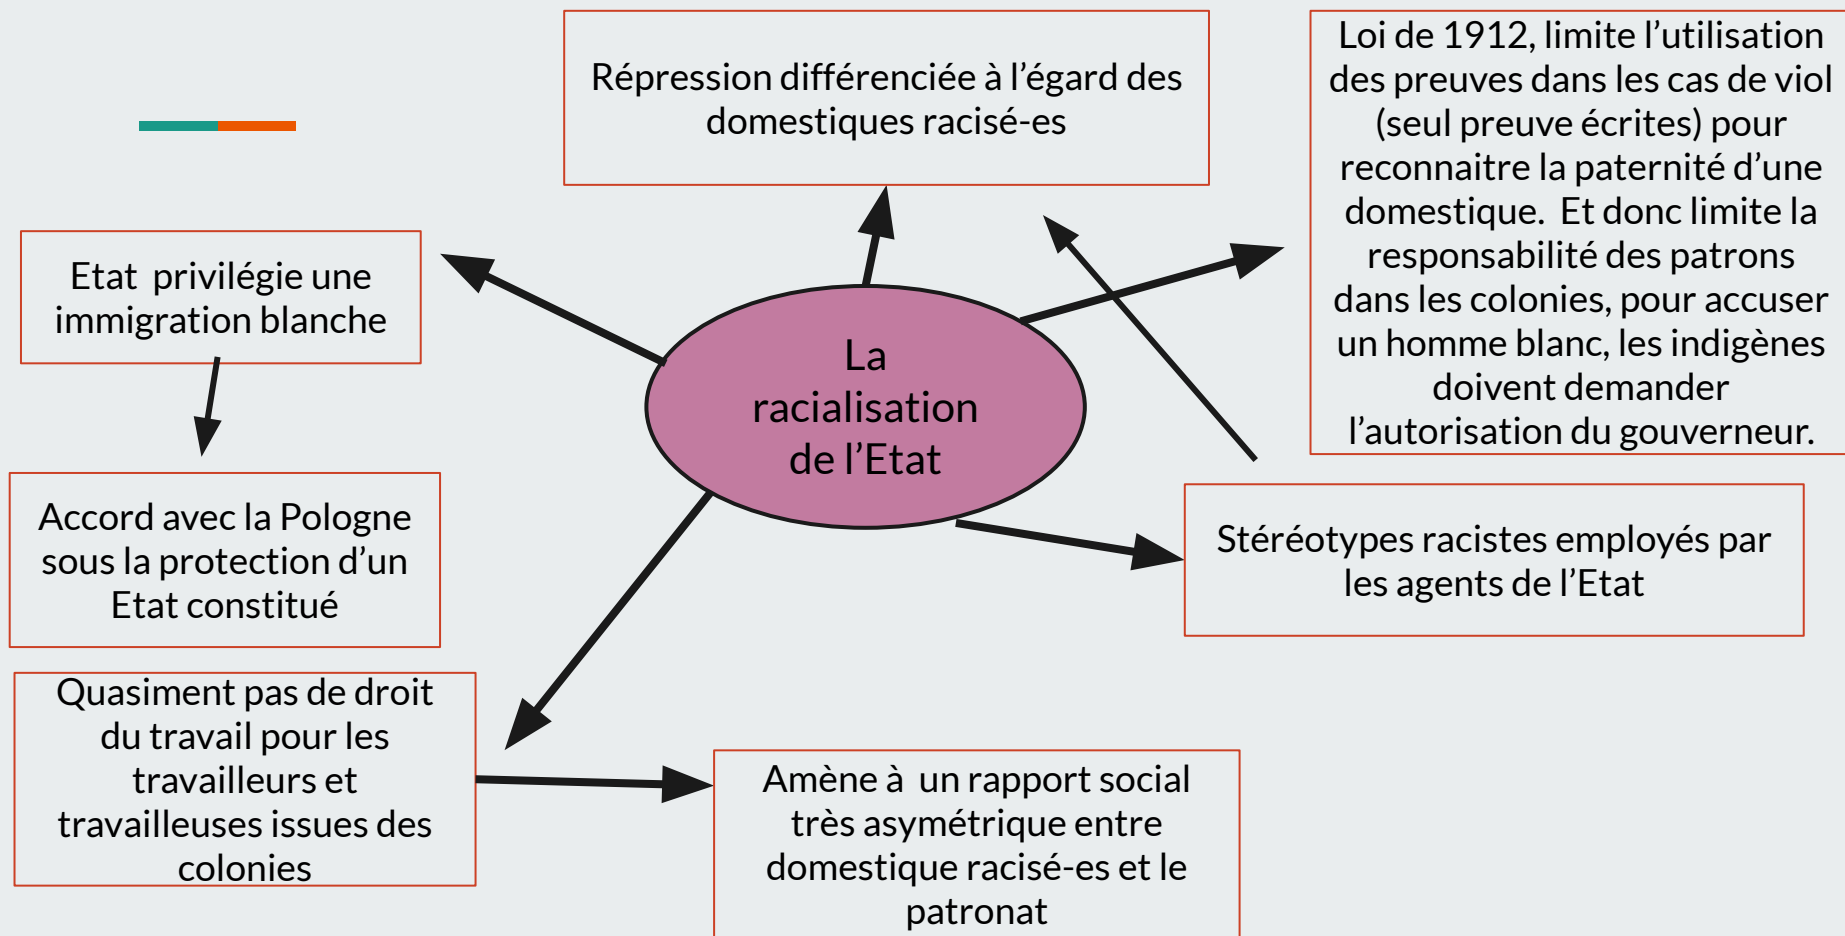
La racialisation de l’Etat

Répression différenciée à l’égard des domestiques racisé-es

Loi de 1912, limite l’utilisation des preuves dans les cas de viol (seul preuve écrites) pour reconnaitre la paternité d’une domestique.  Et donc limite la responsabilité des patrons dans les colonies, pour accuser un homme blanc, les indigènes doivent demander l’autorisation du gouverneur.

Etat  privilégie une immigration blanche

Accord avec la Pologne sous la protection d’un Etat constitué

Stéréotypes racistes employés par les agents de l’Etat

Quasiment pas de droit du travail pour les travailleurs et travailleuses issues des colonies

Amène à  un rapport social très asymétrique entre domestique racisé-es et le patronat